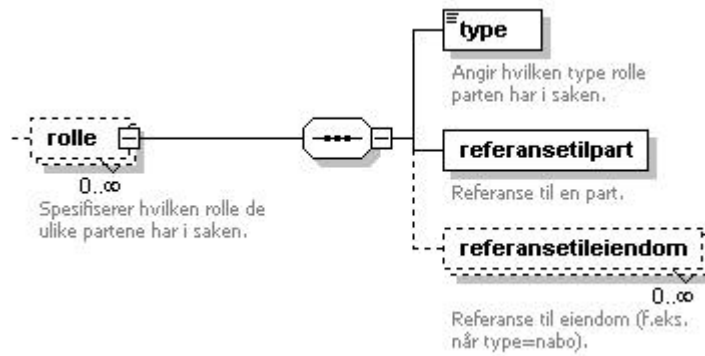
type
Angir hvilken type rolle parten har i saken.

rolle
0..∞
Spesifiserer hvilken rolle de ulike partene har i saken.

referansetilpart
Referanse til en part.

referansetileiendom
0..∞
Referanse til eiendom (f.eks. når type=nabo).